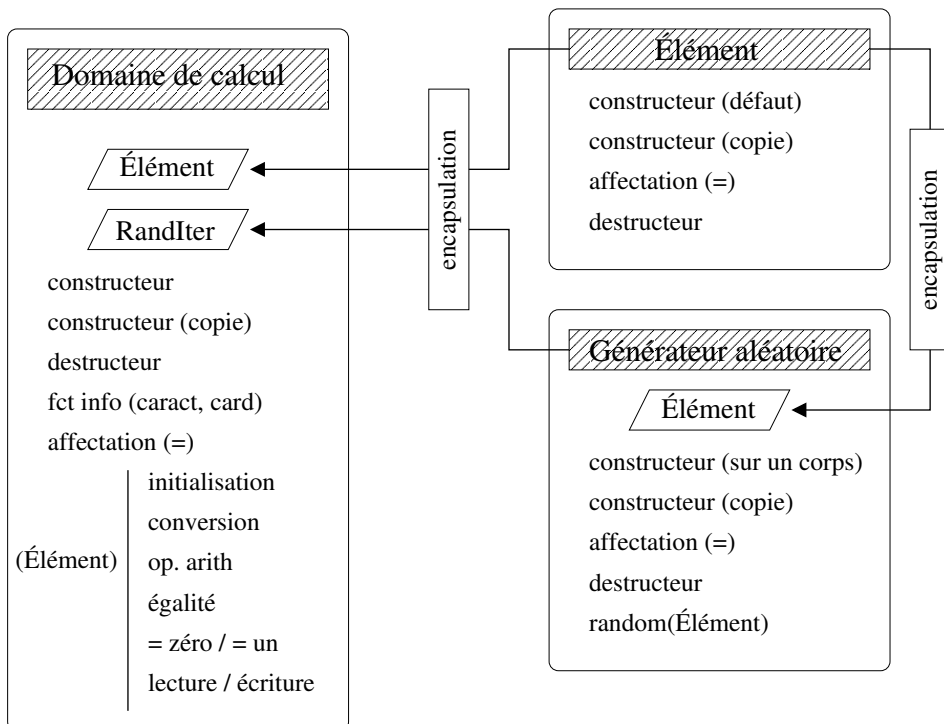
Domaine de calcul

Élément

RandIter

constructeur

constructeur (copie)

destructeur

fct info (caract, card)

affectation (=)

(Élément)

initialisation

conversion

op. arith

égalité

= zéro / = un

lecture / écriture

encapsulation

Élément

constructeur (défaut)

constructeur (copie)

affectation (=)

destructeur

encapsulation

Générateur aléatoire

Élément

constructeur (sur un corps)

constructeur (copie)

affectation (=)

destructeur

random(Élément)